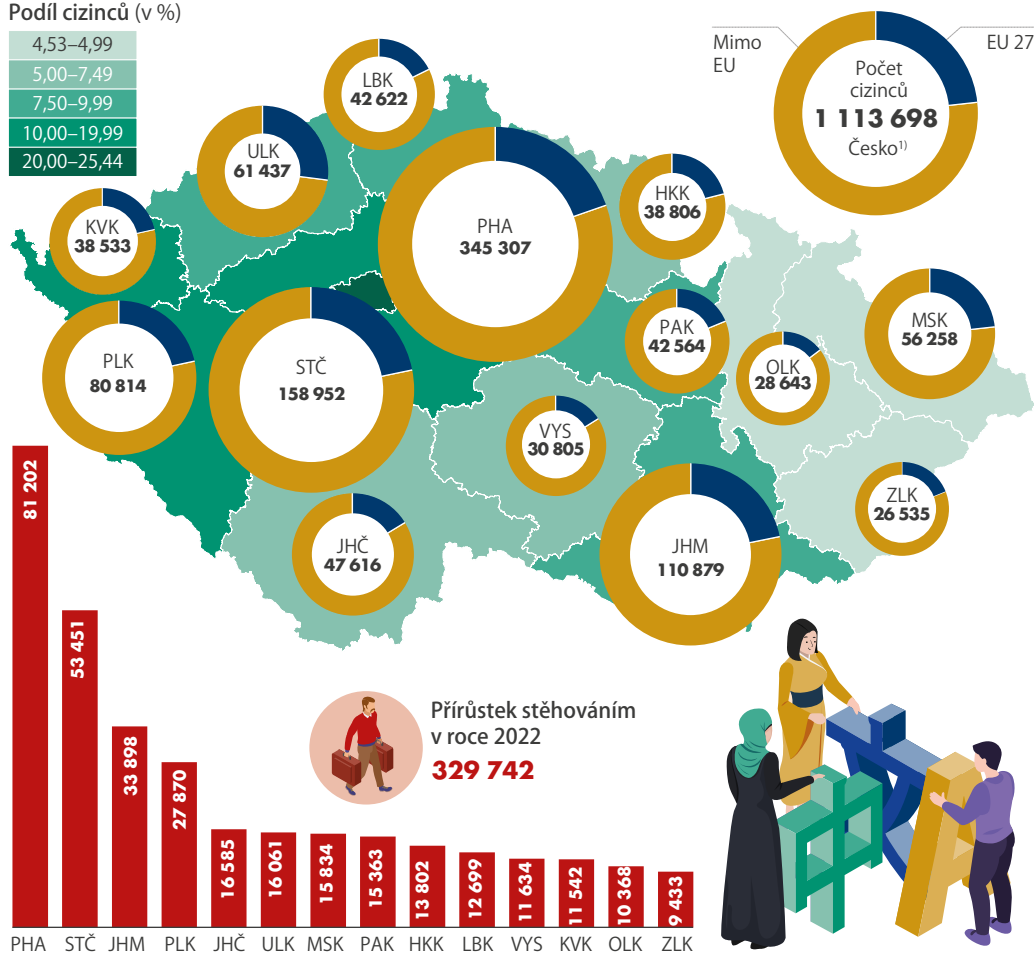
Podíl cizinců (v %)

4,53–4,99
5,00–7,49
7,50–9,99
10,00–19,99
20,00–25,44

Mimo EU

EU 27

Počet cizinců
1 113 698
Česko$^{1)}$

LBK
42 622

ULK
61 437

KVK
38 533

PHA
345 307

HKK
38 806

PLK
80 814

STČ
158 952

PAK
42 564

OLK
28 643

MSK
56 258

VYS
30 805

JHČ
47 616

JHM
110 879

ZLK
26 535

Přírůstek stěhováním v roce 2022
329 742

| PHA | STČ | JHM | PLK | JHČ | ULK | MSK | PAK | HKK | LBK | VYS | KVK | OLK | ZLK |
|---|---|---|---|---|---|---|---|---|---|---|---|---|---|
| 81 202 | 53 451 | 33 898 | 27 870 | 16 585 | 16 061 | 15 834 | 15 363 | 13 802 | 12 699 | 11 634 | 11 542 | 10 368 | 9 433 |